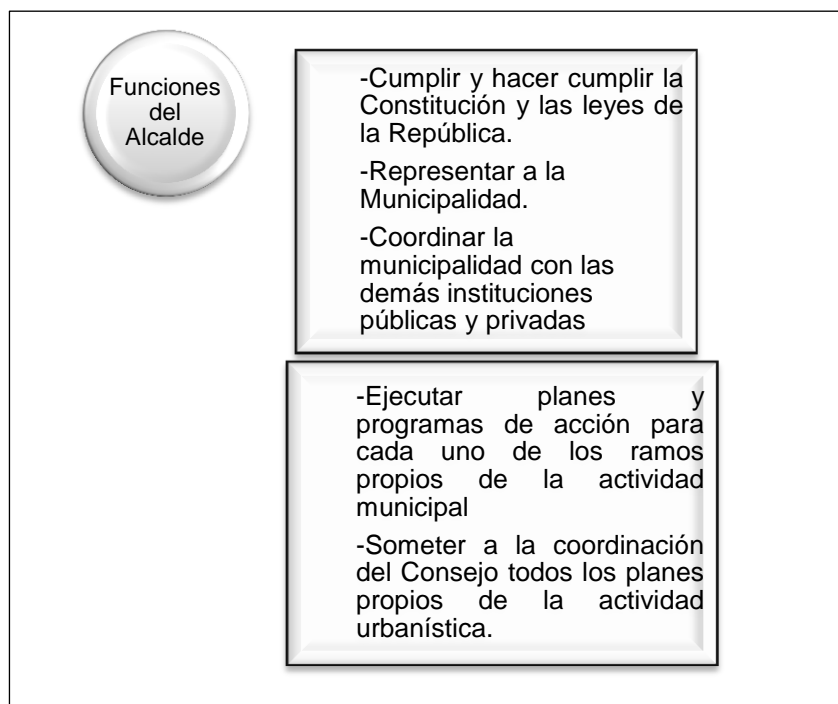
Funciones del Alcalde

-Cumplir y hacer cumplir la Constitución y las leyes de la República.

-Representar a la Municipalidad.

-Coordinar la municipalidad con las demás instituciones públicas y privadas

-Ejecutar planes y programas de acción para cada uno de los ramos propios de la actividad municipal

-Someter a la coordinación del Consejo todos los planes propios de la actividad urbanística.